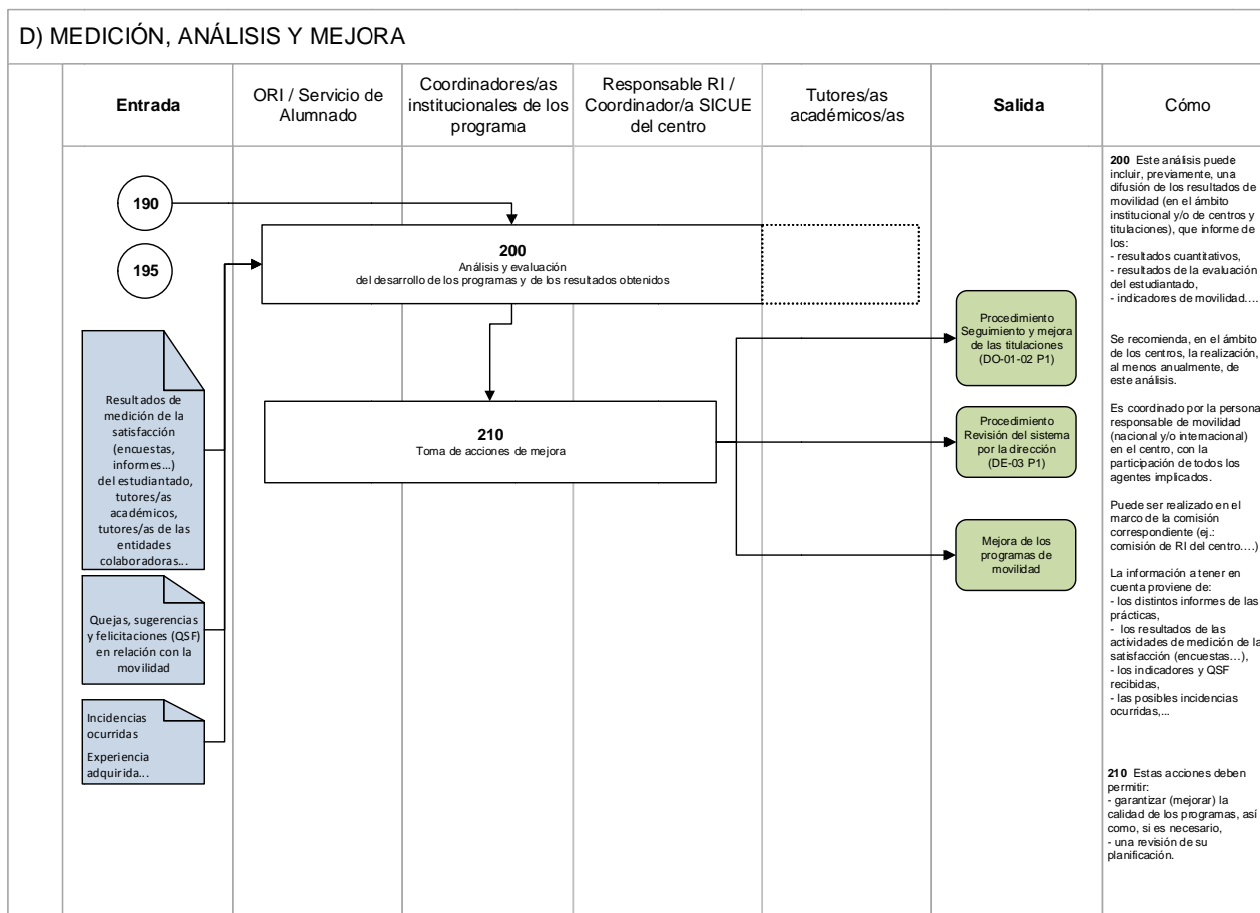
D) MEDICIÓN, ANÁLISIS Y MEJORA

| Entrada | ORI / Servicio de Alumnado | Coordinadores/as institucionales de los programa | Responsable RI / Coordinador/a SICUE del centro | Tutores/as académicos/as | Salida | Cómo |
|---|---|---|---|---|---|---|

190

195

200
Análisis y evaluación
del desarrollo de los programas y de los resultados obtenidos

210
Toma de acciones de mejora

Resultados de medición de la satisfacción (encuestas, informes…) del estudiantado, tutores/as académicos, tutores/as de las entidades colaboradoras...

Quejas, sugerencias y felicitaciones (QSF) en relación con la movilidad

Incidencias ocurridas
Experiencia adquirida...

Procedimiento Seguimiento y mejora de las titulaciones (DO-01-02 P1)

Procedimiento Revisión del sistema por la dirección (DE-03 P1)

Mejora de los programas de movilidad

200 Este análisis puede incluir, previamente, una difusión de los resultados de movilidad (en el ámbito institucional y/o de centros y titulaciones), que informe de los:
- resultados cuantitativos,
- resultados de la evaluación del estudiantado,
- indicadores de movilidad….

Se recomienda, en el ámbito de los centros, la realización, al menos anualmente, de este análisis.

Es coordinado por la persona responsable de movilidad (nacional y/o internacional) en el centro, con la participación de todos los agentes implicados.

Puede ser realizado en el marco de la comisión correspondiente (ej.: comisión de RI del centro….)

La información a tener en cuenta proviene de:
- los distintos informes de las prácticas,
- los resultados de las actividades de medición de la satisfacción (encuestas…),
- los indicadores y QSF recibidas,
- las posibles incidencias ocurridas,...

210 Estas acciones deben permitir:
- garantizar (mejorar) la calidad de los programas, así como, si es necesario,
- una revisión de su planificación.